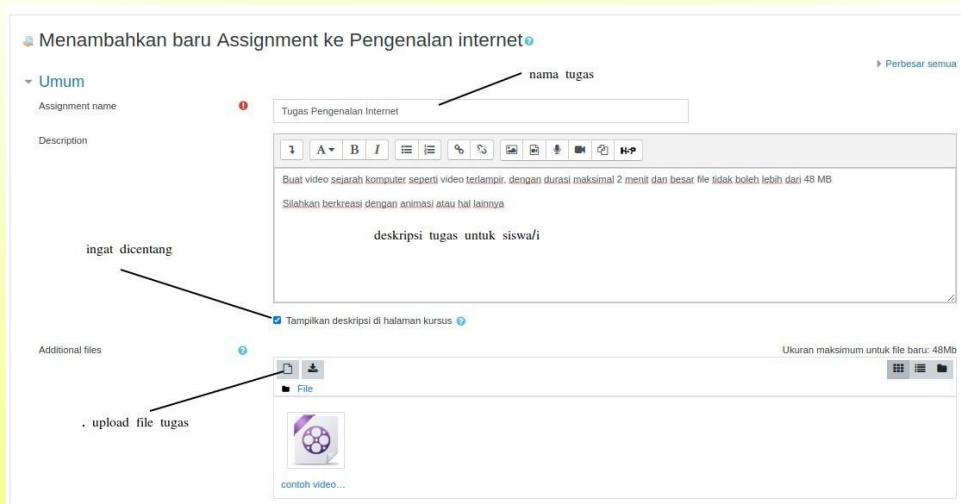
Menambahkan baru Assignment ke Pengenalan internet

▸ Perbesar semua

▾ Umum

nama tugas

Assignment name

Tugas Pengenalan Internet

Description

A▾ B I H-P

Buat video sejarah komputer seperti video terlampir, dengan durasi maksimal 2 menit dan besar file tidak boleh lebih dari 48 MB

Silahkan berkreasi dengan animasi atau hal lainnya

deskripsi tugas untuk siswa/i

ingat dicentang

Tampilkan deskripsi di halaman kursus

Additional files

Ukuran maksimum untuk file baru: 48Mb

File

. upload file tugas

contoh video...